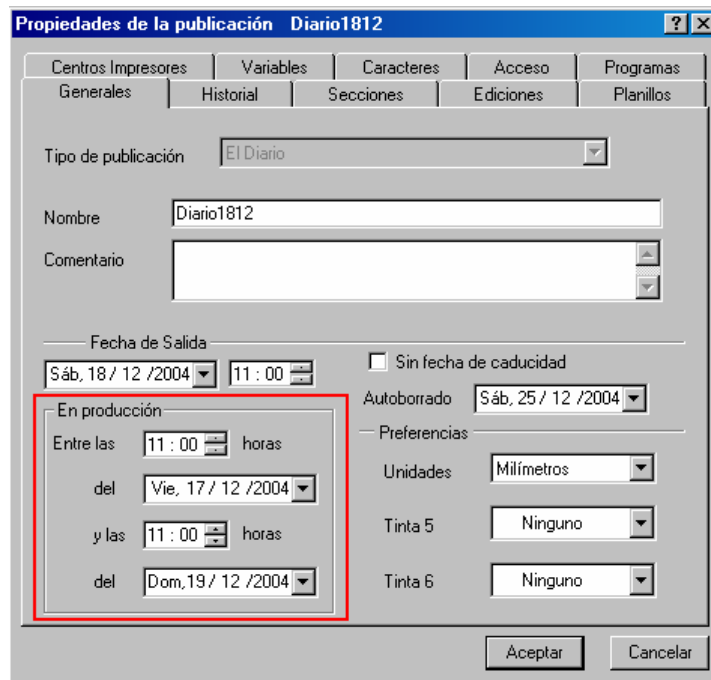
Propiedades de la publicación Diario1812

?

Centros Impresores | Variables | Caracteres | Acceso | Programas

Generales | Historial | Secciones | Ediciones | Planillos

Tipo de publicación El Diario

Nombre Diario1812

Comentario

Fecha de Salida

Sáb, 18 / 12 /2004 11 : 00

Sin fecha de caducidad

Autoborrado Sáb, 25 / 12 /2004

En producción

Entre las 11 : 00 horas

del Vie, 17 / 12 /2004

y las 11 : 00 horas

del Dom,19 / 12 /2004

Preferencias

Unidades Milímetros

Tinta 5 Ninguno

Tinta 6 Ninguno

Aceptar Cancelar